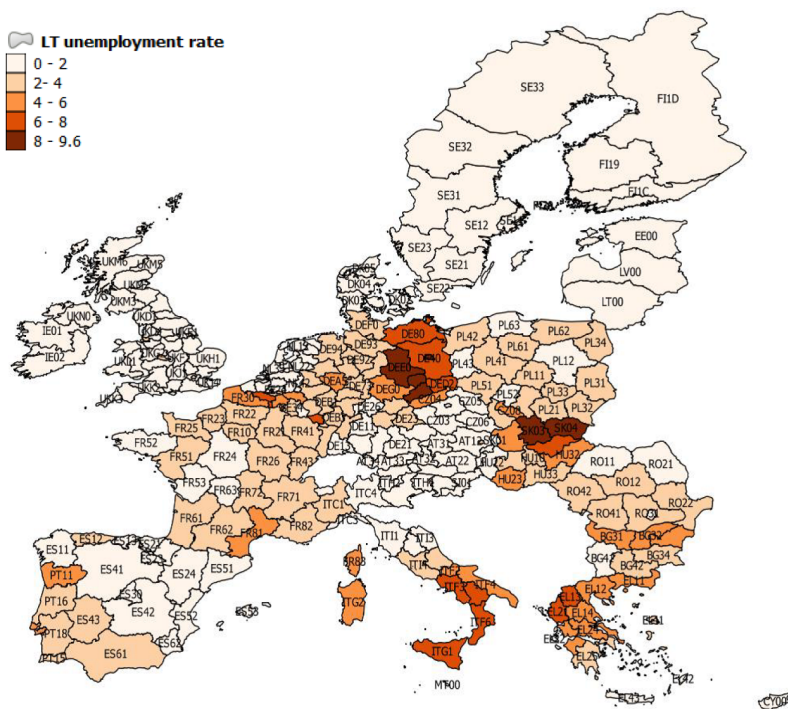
LT unemployment rate
0 - 2
2- 4
4 - 6
6 - 8
8 - 9.6

SE33
FI1D
SE32
FI19
FI1C
SE31
SE12
SE23
SE21
SE22
EE00
LV00
LT00
IE01
IE02
UKM6
UKM3
UKN0
UKH1
DK04
DK01
DEF0
DE80
DE94
DE93
DE40
DEE0
DEG0
DED2
DEA5
DEB3
PL42
PL63
PL62
PL61
PL34
PL43
PL41
PL12
PL11
PL51
PL52
PL33
PL31
PL21
PL32
CZ04
CZ05
CZ03
CZ06
CZ08
SK03
SK04
SK01
HU32
HU33
HU23
HU22
AT31
AT12
AT33
AT32
AT22
AT34
DE11
DE21
DE23
DE26
FR30
FR22
FR23
FR25
FR10
FR21
FR41
FR42
FR52
FR51
FR24
FR26
FR43
FR53
FR63
FR72
FR71
FR61
FR62
FR81
FR82
ITC1
ITC4
ITH
ITC3
ITI1
ITI3
ITI4
ITF2
ITF3
ITF4
ITF6
ITG1
ITG2
FR83
RO11
RO21
RO12
RO42
RO22
RO41
RO31
BG31
BG32
BG34
BG33
BG42
EL12
EL11
EL13
EL14
EL21
EL24
EL30
EL43
EL42
ES11
ES12
ES41
ES24
ES51
ES30
ES42
ES52
ES53
ES43
ES61
ES62
PT11
PT16
PT18
PT15
MT00
CY00